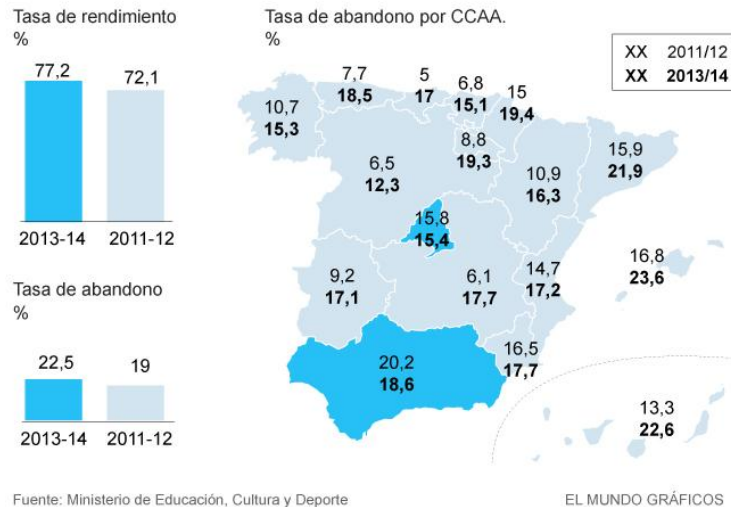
Tasa de rendimiento
%

77,2
72,1
2013-14
2011-12

Tasa de abandono
%

22,5
19
2013-14
2011-12

Tasa de abandono por CCAA.
%

| XX | 2011/12 |
|---|---|
| **XX** | **2013/14** |

10,7
**15,3**

7,7
**18,5**

5
**17**

6,8
**15,1**

15
**19,4**

8,8
**19,3**

6,5
**12,3**

10,9
**16,3**

15,9
**21,9**

15,8
**15,4**

9,2
**17,1**

6,1
**17,7**

14,7
**17,2**

16,8
**23,6**

16,5
**17,7**

20,2
**18,6**

13,3
**22,6**

Fuente: Ministerio de Educación, Cultura y Deporte
EL MUNDO GRÁFICOS